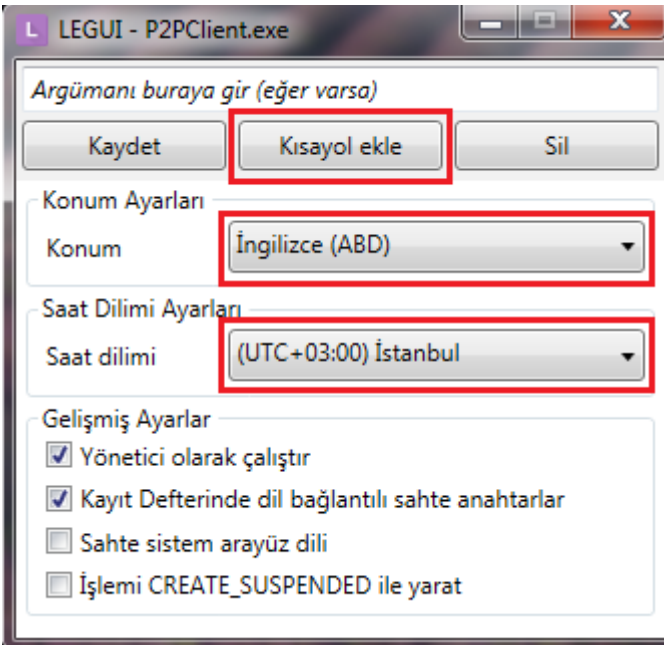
L LEGUI - P2PClient.exe

Argümanı buraya gir (eğer varsa)

Kaydet Kısayol ekle Sil

Konum Ayarları

Konum İngilizce (ABD)

Saat Dilimi Ayarları

Saat dilimi (UTC+03:00) İstanbul

Gelişmiş Ayarlar

Yönetici olarak çalıştır

Kayıt Defterinde dil bağlantılı sahte anahtarlar

Sahte sistem arayüz dili

İşlemi CREATE_SUSPENDED ile yarat